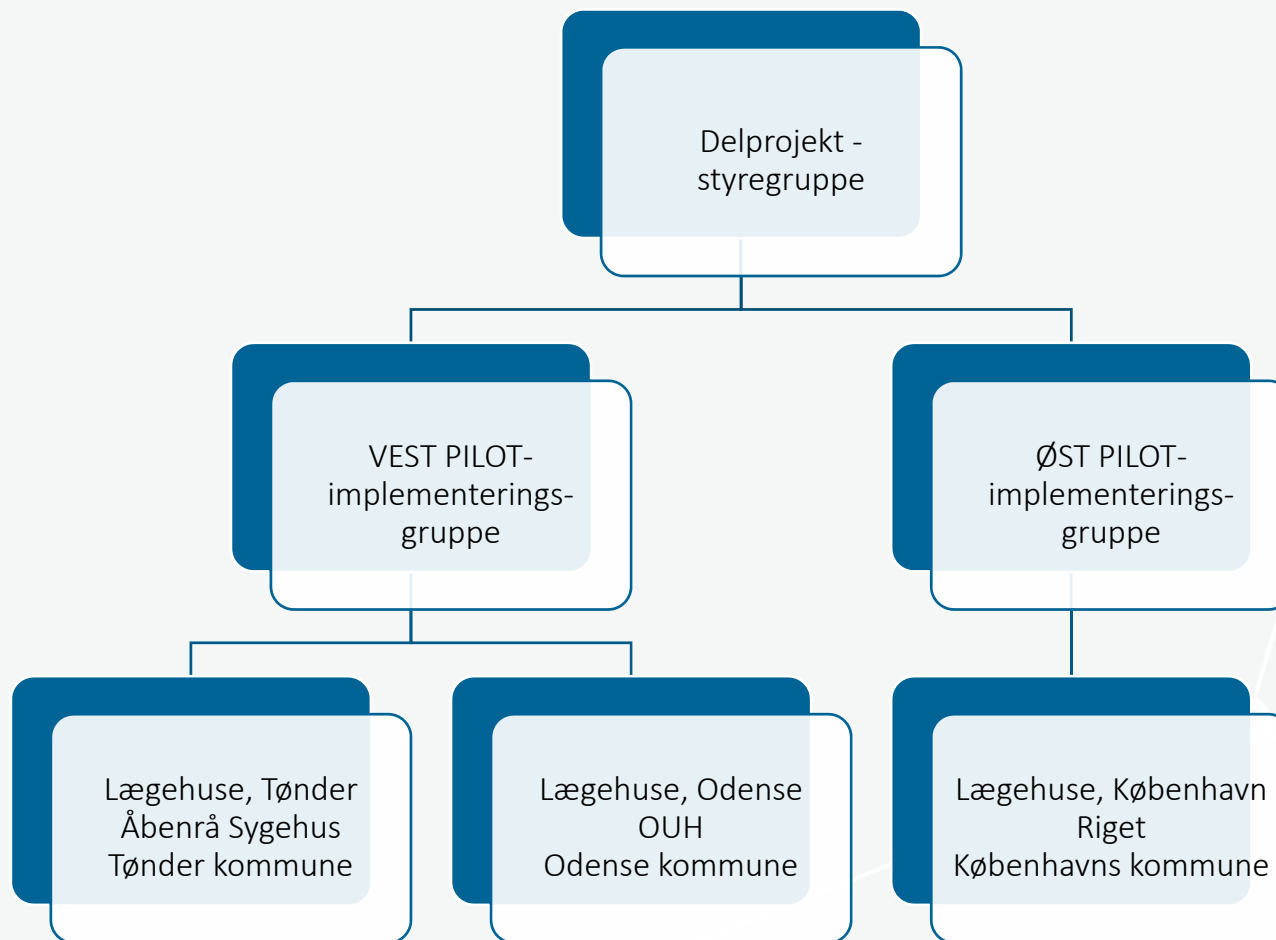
Delprojekt - styregruppe

VEST PILOT-implementerings-gruppe

ØST PILOT-implementerings-gruppe

Lægehuse, Tønder
Åbenrå Sygehus
Tønder kommune

Lægehuse, Odense
OUH
Odense kommune

Lægehuse, København
Riget
Københavns kommune